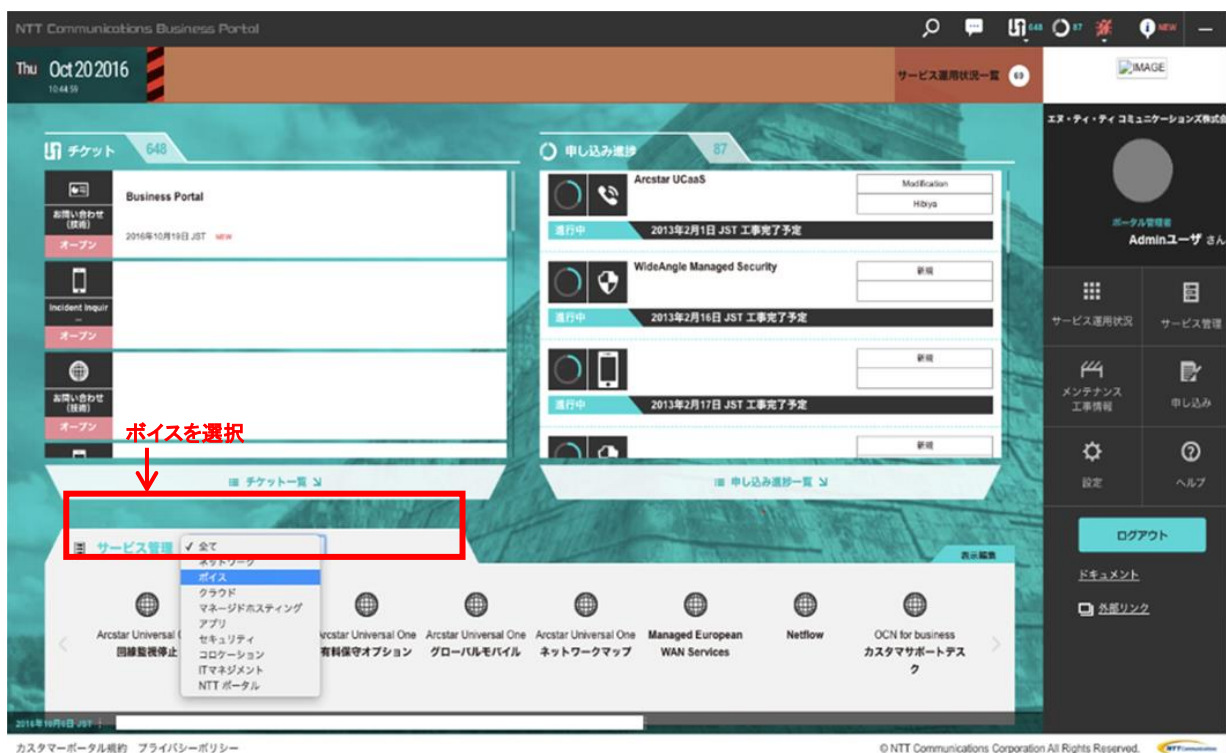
NTT Communications Business Portal

648 87 NEW

Thu Oct 20 2016
10:44:59

サービス運用状況一覧 69

IMAGE

エヌ・ティ・ティ コミュニケーションズ株式会

ポータル管理者
Adminユーザ さん

チケット 648

お問い合わせ（技術）
オープン

Business Portal

2016年10月19日 JST NEW

Incident Inquiry
オープン

お問い合わせ（技術）
オープン

チケット一覧

申し込み進捗 87

Arcstar UCaaS
Modification
Hibiya
進行中 2013年2月1日 JST 工事完了予定

WideAngle Managed Security
新規
進行中 2013年2月16日 JST 工事完了予定

新規
進行中 2013年2月17日 JST 工事完了予定

新規

申し込み進捗一覧

サービス運用状況
サービス管理
メンテナンス工事情報
申し込み
設定
ヘルプ

ログアウト

ドキュメント

外部リンク

ボイスを選択

サービス管理
✓ 全て
ネットワーク
ボイス
クラウド
マネージドホスティング
アプリ
セキュリティ
コロケーション
ITマネジメント
NTT ポータル

表示編集

Arcstar Universal One
回線監視停止

Arcstar Universal One
有料保守オプション

Arcstar Universal One
グローバルモバイル

Arcstar Universal One
ネットワークマップ

Managed European WAN Services

Netflow

OCN for business
カスタマサポートデスク

2016年10月19日 JST

カスタマーポータル規約 プライバシーポリシー

© NTT Communications Corporation All Rights Reserved.